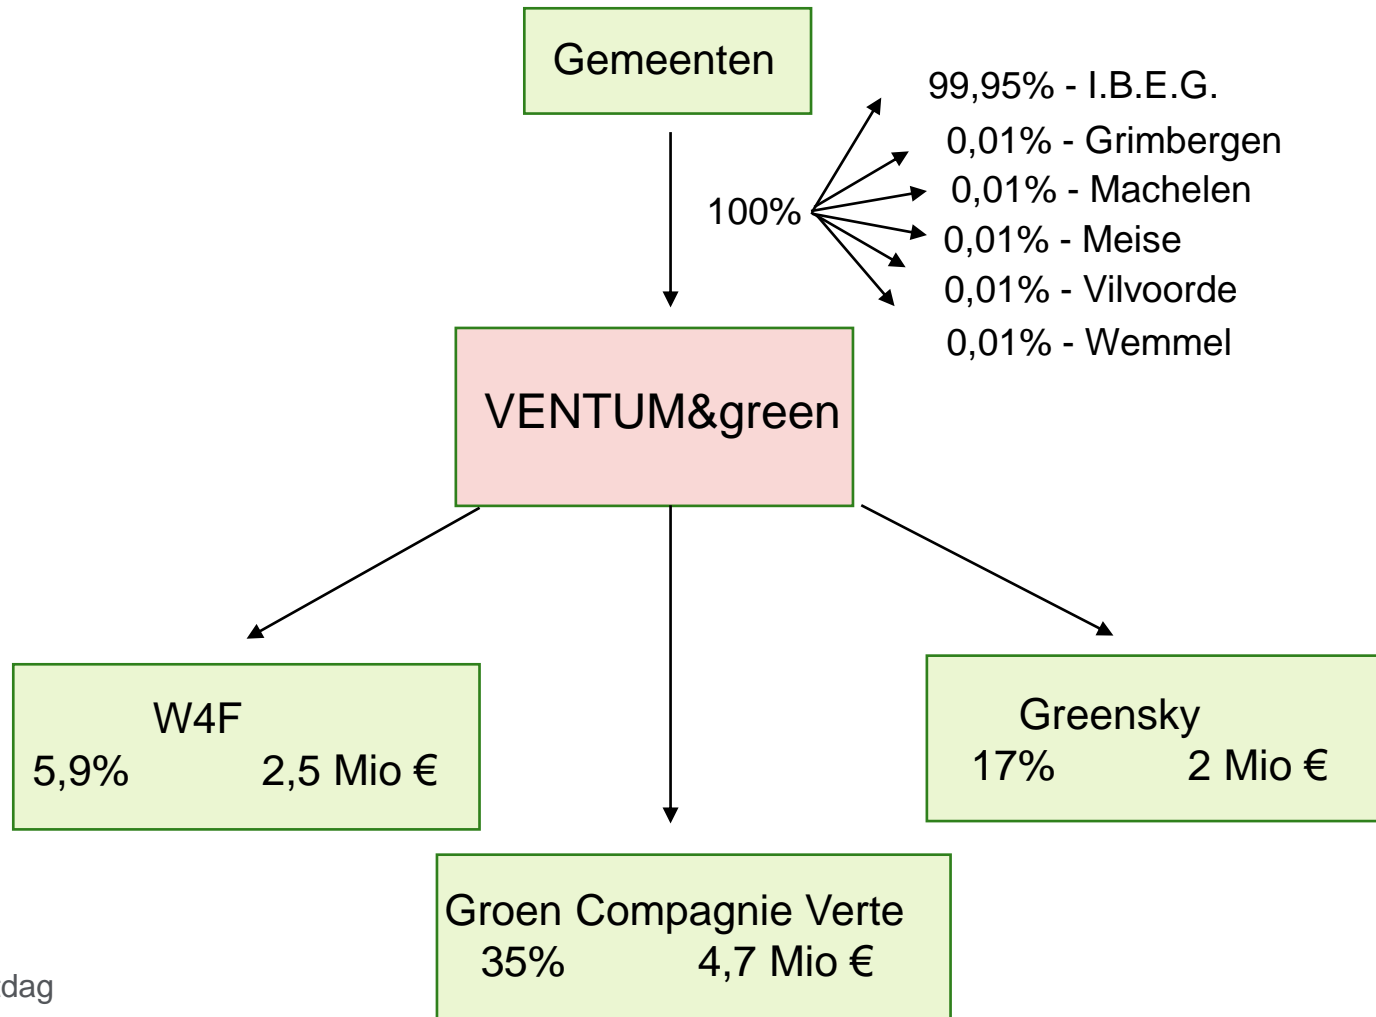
Gemeenten

100%

99,95% - I.B.E.G.
0,01% - Grimbergen
0,01% - Machelen
0,01% - Meise
0,01% - Vilvoorde
0,01% - Wemmel

VENTUM&green

W4F
5,9% 2,5 Mio €

Greensky
17% 2 Mio €

Groen Compagnie Verte
35% 4,7 Mio €

dag